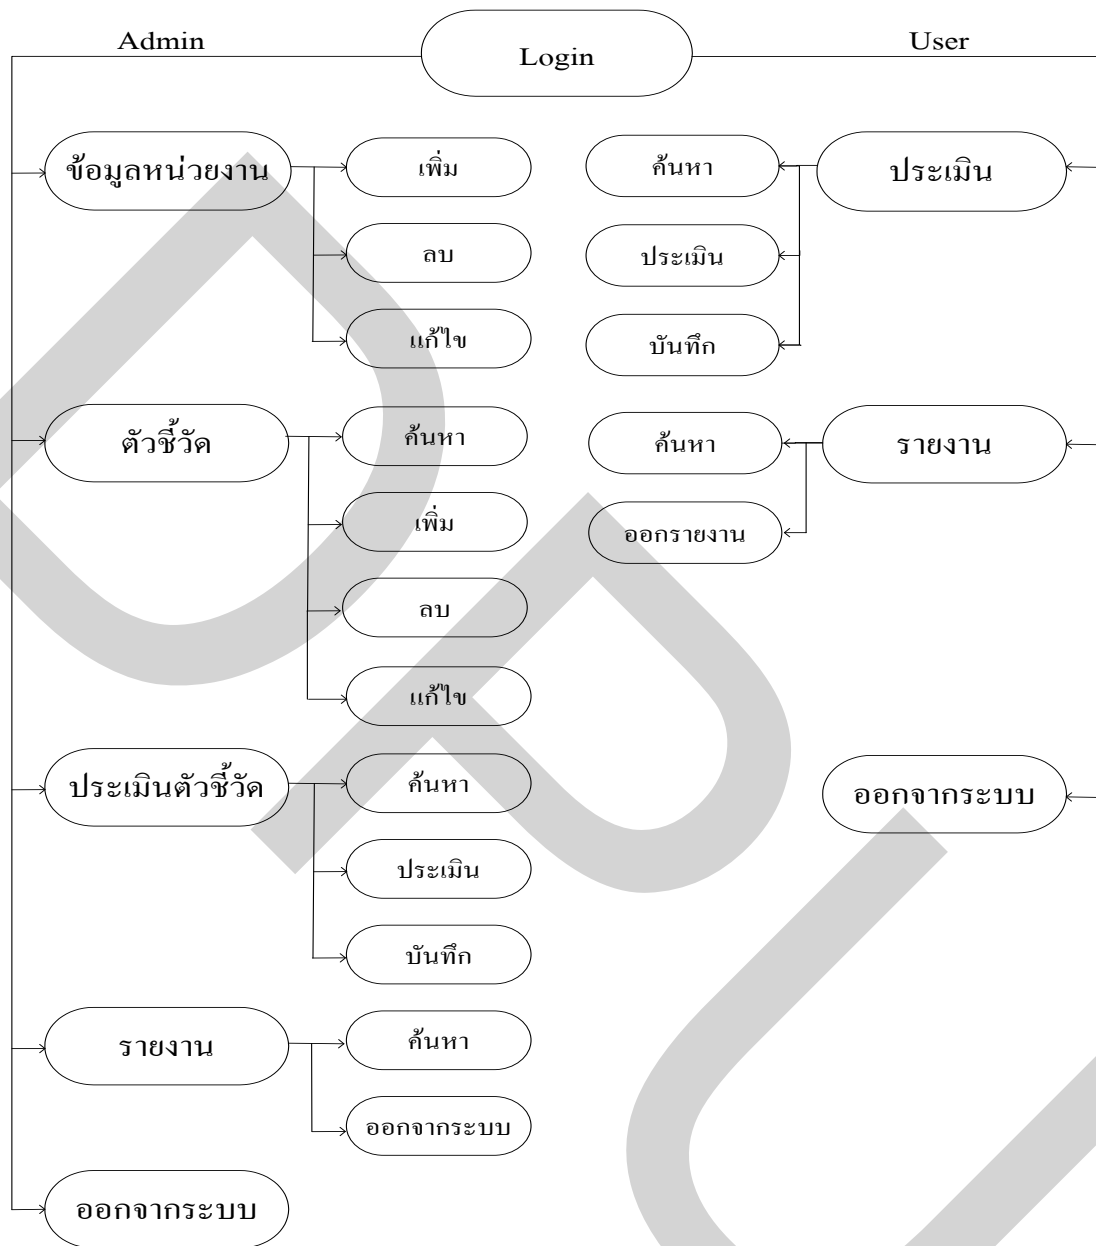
Admin

Login

User

ข้อมูลหน่วยงาน

เพิ่ม

ลบ

แก้ไข

ตัวชี้วัด

ค้นหา

เพิ่ม

ลบ

แก้ไข

ประเมินตัวชี้วัด

ค้นหา

ประเมิน

บันทึก

รายงาน

ค้นหา

ออกจากระบบ

ออกจากระบบ

ค้นหา

ประเมิน

ประเมิน

บันทึก

ค้นหา

รายงาน

ออกรายงาน

ออกจากระบบ